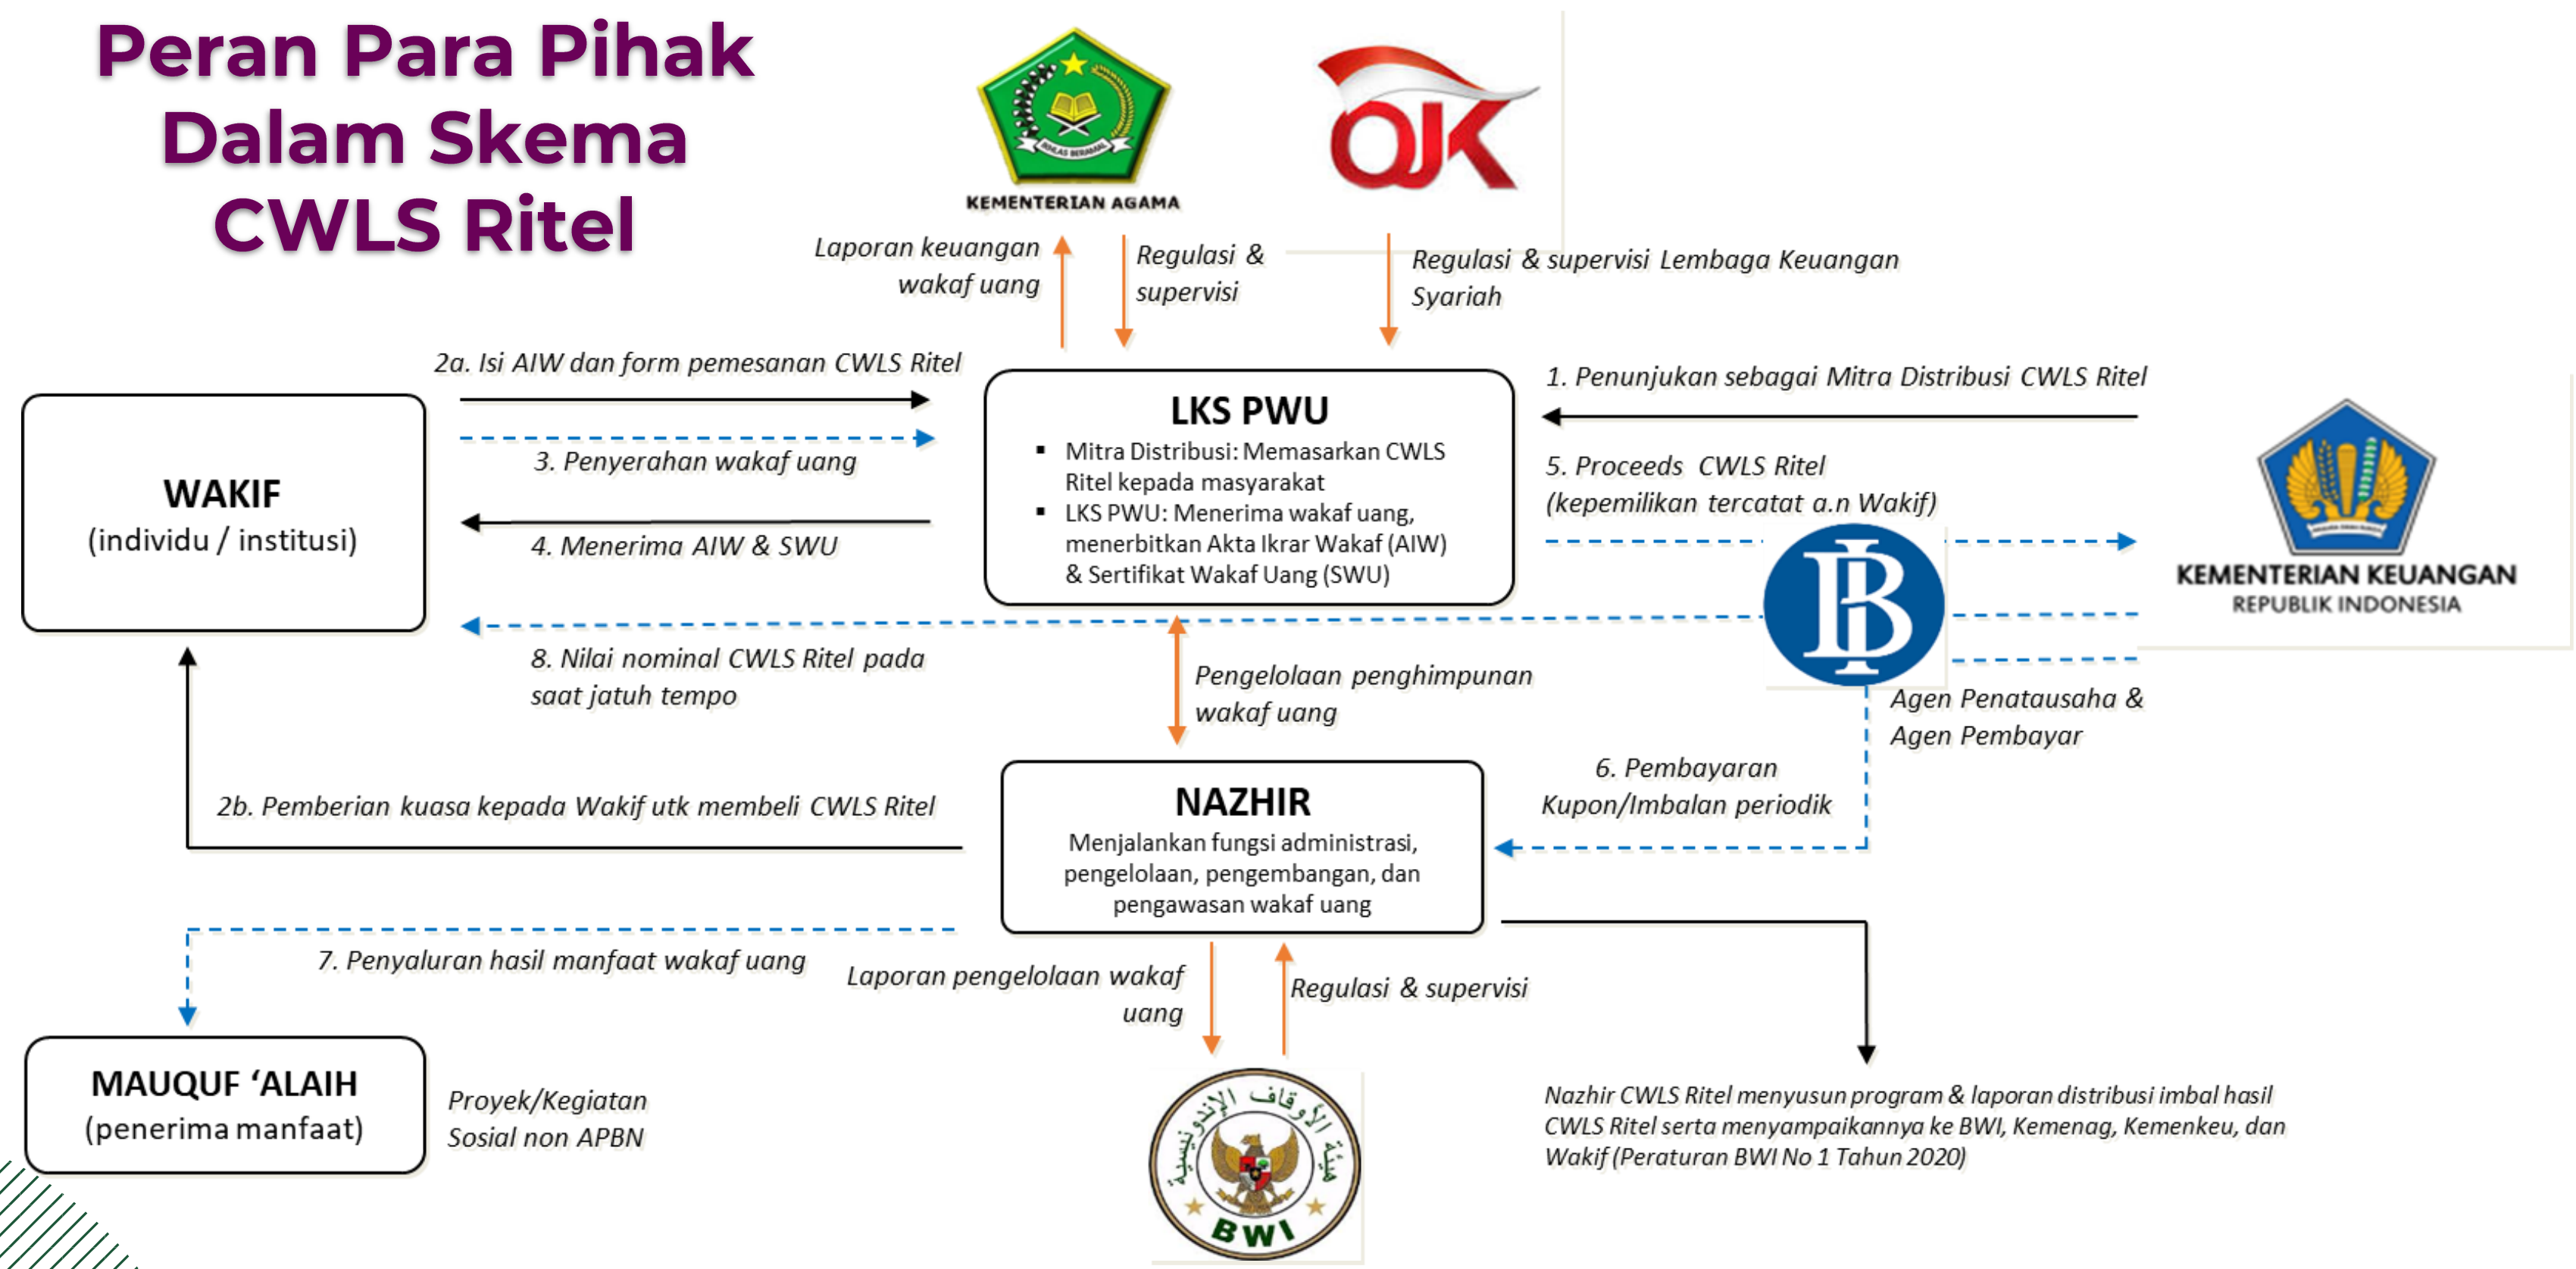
Peran Para Pihak Dalam Skema CWLS Ritel

KEMENTERIAN AGAMA

OJK

Laporan keuangan wakaf uang

Regulasi & supervisi

Regulasi & supervisi Lembaga Keuangan Syariah

2a. Isi AIW dan form pemesanan CWLS Ritel

LKS PWU

- Mitra Distribusi: Memasarkan CWLS Ritel kepada masyarakat
- LKS PWU: Menerima wakaf uang, menerbitkan Akta Ikrar Wakaf (AIW) & Sertifikat Wakaf Uang (SWU)

1. Penunjukan sebagai Mitra Distribusi CWLS Ritel

WAKIF
(individu / institusi)

3. Penyerahan wakaf uang

4. Menerima AIW & SWU

5. Proceeds CWLS Ritel (kepemilikan tercatat a.n Wakif)

KEMENTERIAN KEUANGAN
REPUBLIK INDONESIA

8. Nilai nominal CWLS Ritel pada saat jatuh tempo

Pengelolaan penghimpunan wakaf uang

Agen Penatausaha & Agen Pembayar

6. Pembayaran Kupon/Imbalan periodik

2b. Pemberian kuasa kepada Wakif utk membeli CWLS Ritel

NAZHIR
Menjalankan fungsi administrasi, pengelolaan, pengembangan, dan pengawasan wakaf uang

7. Penyaluran hasil manfaat wakaf uang

Laporan pengelolaan wakaf uang

Regulasi & supervisi

MAUQUF 'ALAIH
(penerima manfaat)

Proyek/Kegiatan Sosial non APBN

BWI

Nazhir CWLS Ritel menyusun program & laporan distribusi imbal hasil CWLS Ritel serta menyampaikannya ke BWI, Kemenag, Kemenkeu, dan Wakif (Peraturan BWI No 1 Tahun 2020)